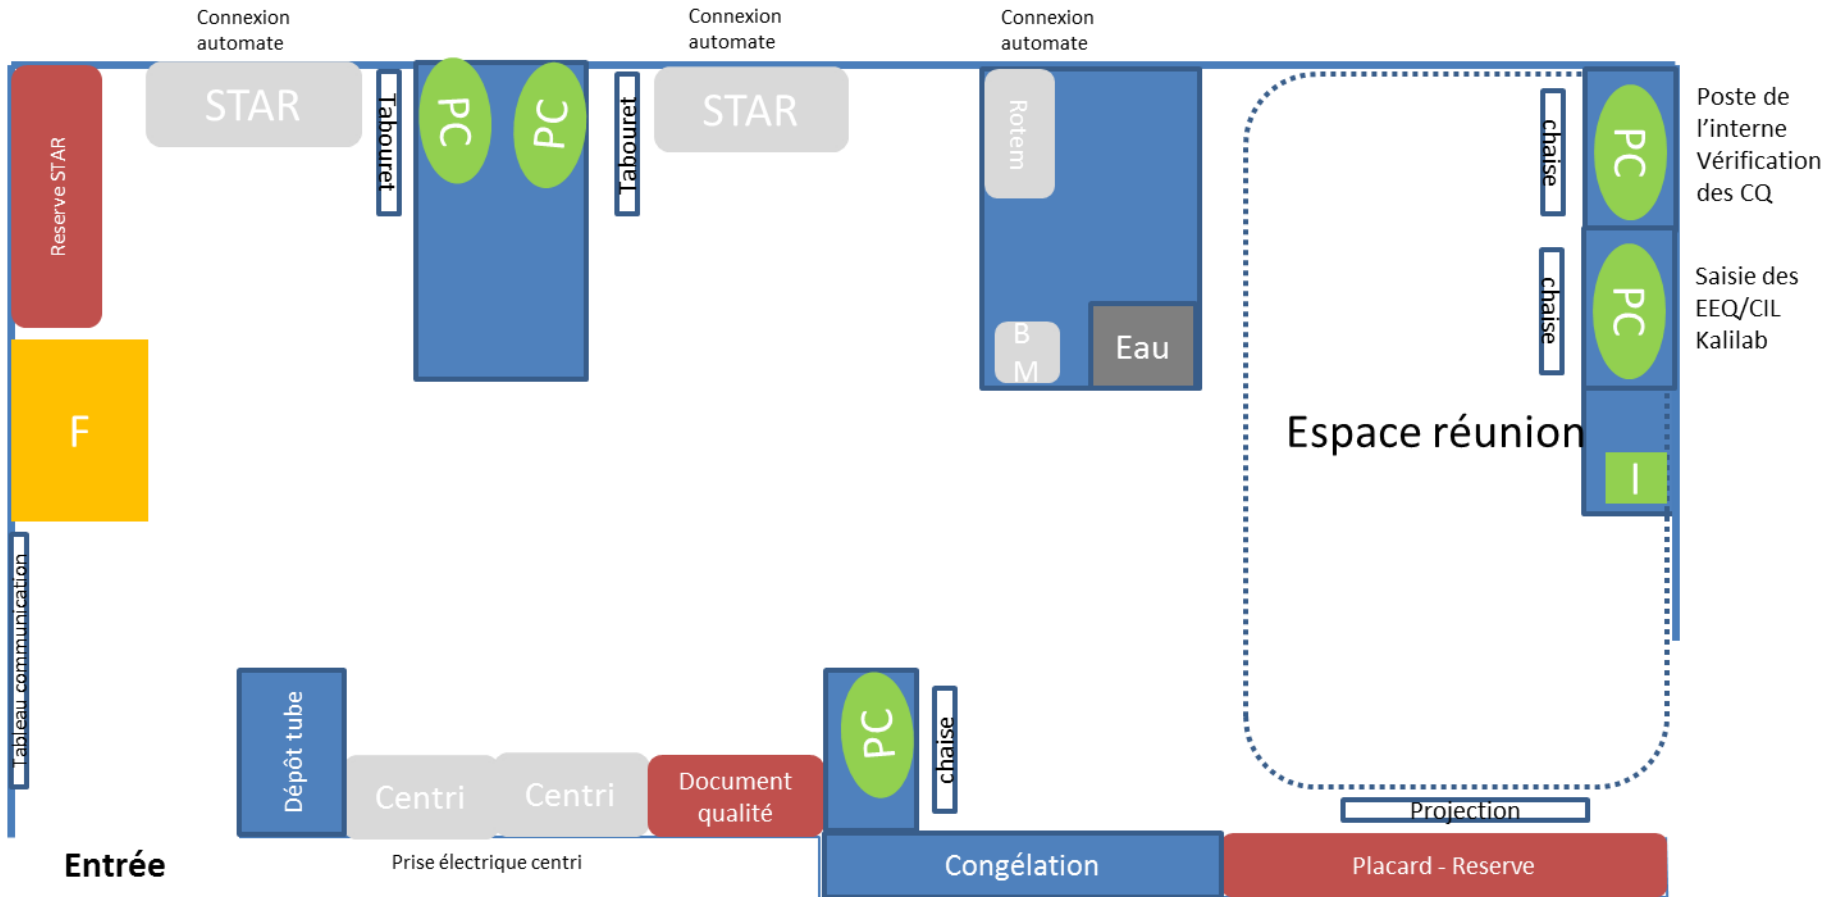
Connexion automate

Connexion automate

Connexion automate

Reserve STAR

STAR

Tabouret

PC

PC

Tabouret

STAR

Rotem

B M

Eau

chaise

PC

Poste de l'interne Vérification des CQ

chaise

PC

Saisie des EEQ/CIL Kalilab

Espace réunion

I

F

Tableau communication

Dépôt tube

Centri

Centri

Document qualité

PC

chaise

Projection

Entrée

Prise électrique centri

Congélation

Placard - Reserve